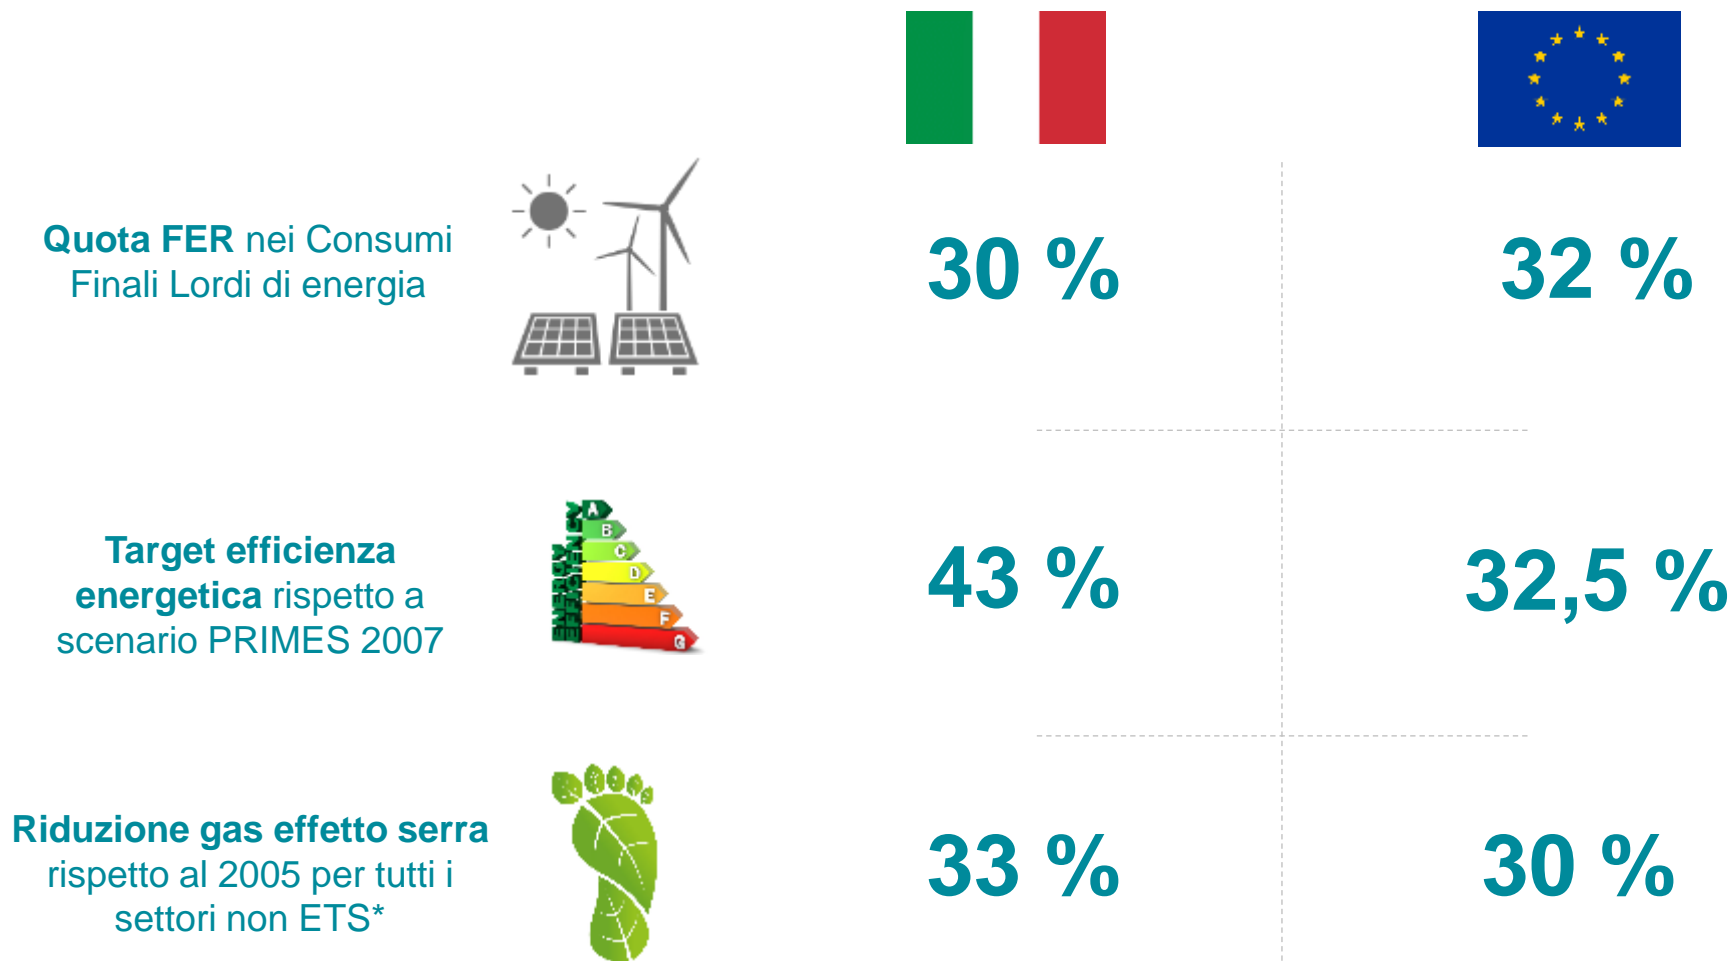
**Quota FER** nei Consumi Finali Lordi di energia

30 %

32 %

**Target efficienza energetica** rispetto a scenario PRIMES 2007

ENERGY EFFICIENCY

A B C D E F G

43 %

32,5 %

**Riduzione gas effetto serra** rispetto al 2005 per tutti i settori non ETS*

33 %

30 %